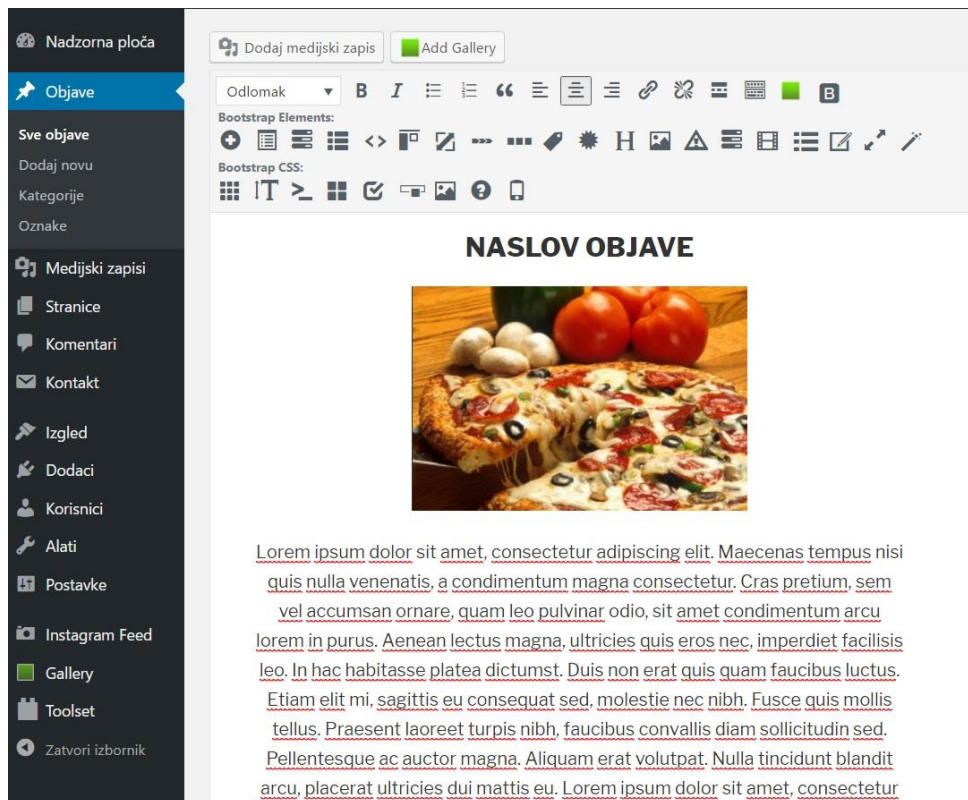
Nadzorna ploča
Objave
Sve objave
Dodaj novu
Kategorije
Oznake
Medijski zapisi
Stranice
Komentari
Kontakt
Izgled
Dodaci
Korisnici
Alati
Postavke
Instagram Feed
Gallery
Toolset
Zatvori izbornik

Dodaj medijski zapis
Add Gallery
Odlomak
B I
B
Bootstrap Elements:
H
Bootstrap CSS:

NASLOV OBJAVE

Lorem ipsum dolor sit amet, consectetur adipiscing elit. Maecenas tempus nisi quis nulla venenatis, a condimentum magna consectetur. Cras pretium, sem vel accumsan ornare, quam leo pulvinar odio, sit amet condimentum arcu lorem in purus. Aenean lectus magna, ultricies quis eros nec, imperdiet facilisis leo. In hac habitasse platea dictumst. Duis non erat quis quam faucibus luctus. Etiam elit mi, sagittis eu consequat sed, molestie nec nibh. Fusce quis mollis tellus. Praesent laoreet turpis nibh, faucibus convallis diam sollicitudin sed. Pellentesque ac auctor magna. Aliquam erat volutpat. Nulla tincidunt blandit arcu, placerat ultricies dui mattis eu. Lorem ipsum dolor sit amet, consectetur